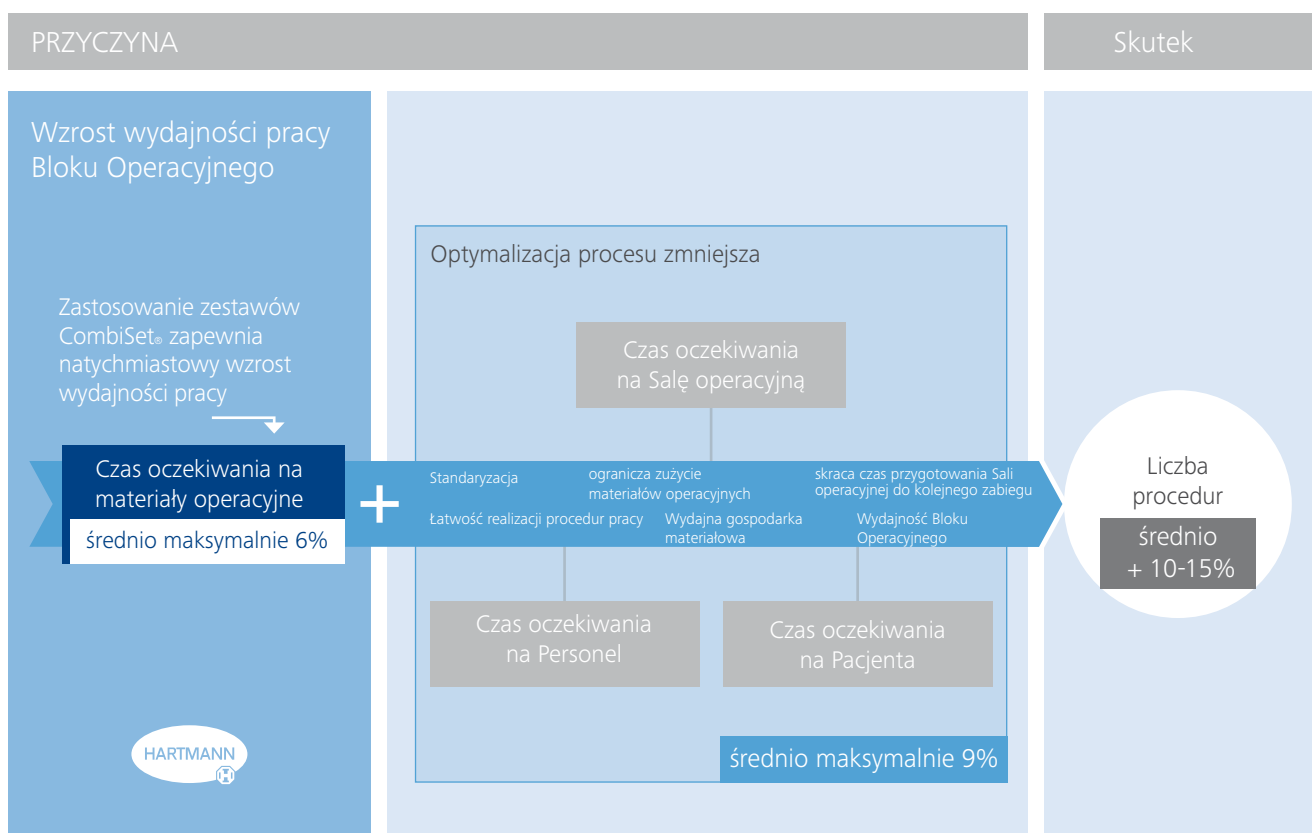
PRZYCZYNA

Skutek

Wzrost wydajności pracy Bloku Operacyjnego

Zastosowanie zestawów CombiSet® zapewnia natychmiastowy wzrost wydajności pracy

Czas oczekiwania na materiały operacyjne

średnio maksymalnie 6%

+

Optymalizacja procesu zmniejsza

Czas oczekiwania na Salę operacyjną

Standaryzacja

ogranicza zużycie materiałów operacyjnych

skraca czas przygotowania Sali operacyjnej do kolejnego zabiegu

Łatwość realizacji procedur pracy

Wydajna gospodarka materiałowa

Wydajność Bloku Operacyjnego

Czas oczekiwania na Personel

Czas oczekiwania na Pacjenta

średnio maksymalnie 9%

Liczba procedur

średnio + 10-15%

HARTMANN